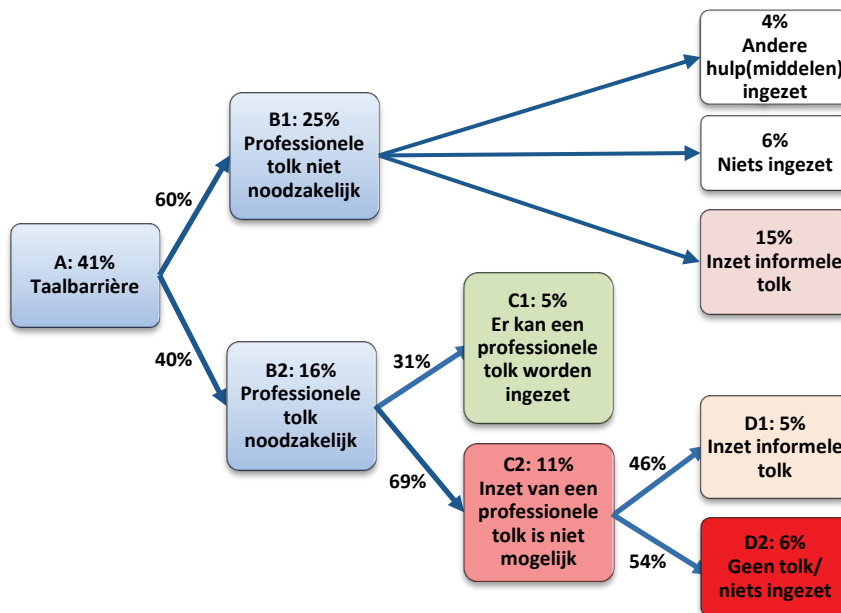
A: 41%
Taalbarrière

60%

B1: 25%
Professionele tolk niet noodzakelijk

4%
Andere hulp(middelen) ingezet

6%
Niets ingezet

15%
Inzet informele tolk

40%

B2: 16%
Professionele tolk noodzakelijk

31%

C1: 5%
Er kan een professionele tolk worden ingezet

69%

C2: 11%
Inzet van een professionele tolk is niet mogelijk

46%

D1: 5%
Inzet informele tolk

54%

D2: 6%
Geen tolk/ niets ingezet